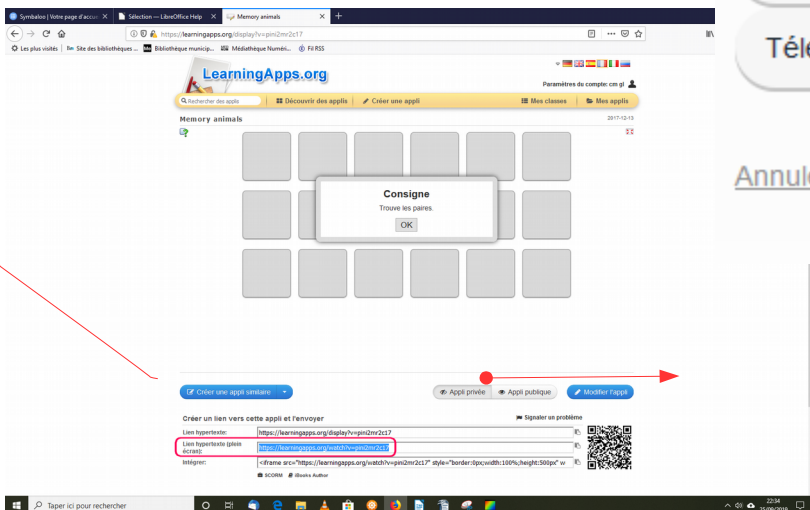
Symbaloo | Votre page d'accu
Sélection — LibreOffice Help
Memory animals
https://learningapps.org/display?v=pini2mr2c17
Les plus visités
Site des bibliothèques ...
Bibliothèque municip...
Médiathèque Numéri...
FU RSS

LearningApps.org
Paramètres du compte: cm gl
Rechercher des applis
Découvrir des applis
Créer une appli
Mes classes
Mes applis
Memory animals
2017-12-13

Consigne
Trouve les paires.
OK

Créer une appli similaire
Appli privée
Appli publique
Modifier l'appli

Créer un lien vers cette appli et l'envoyer
Signaler un problème
Lien hypertexte:
https://learningapps.org/display?v=pini2mr2c17
Lien hypertexte (plein écran):
https://learningapps.org/watch?v=pini2mr2c17
Intégrer:
<iframe src="https://learningapps.org/watch?v=pini2mr2c17" style="border:0px;width:100%;height:500px" w
SCORM
iBooks Author

Taper ici pour rechercher
22:34
25/09/2018

Télé
Annul